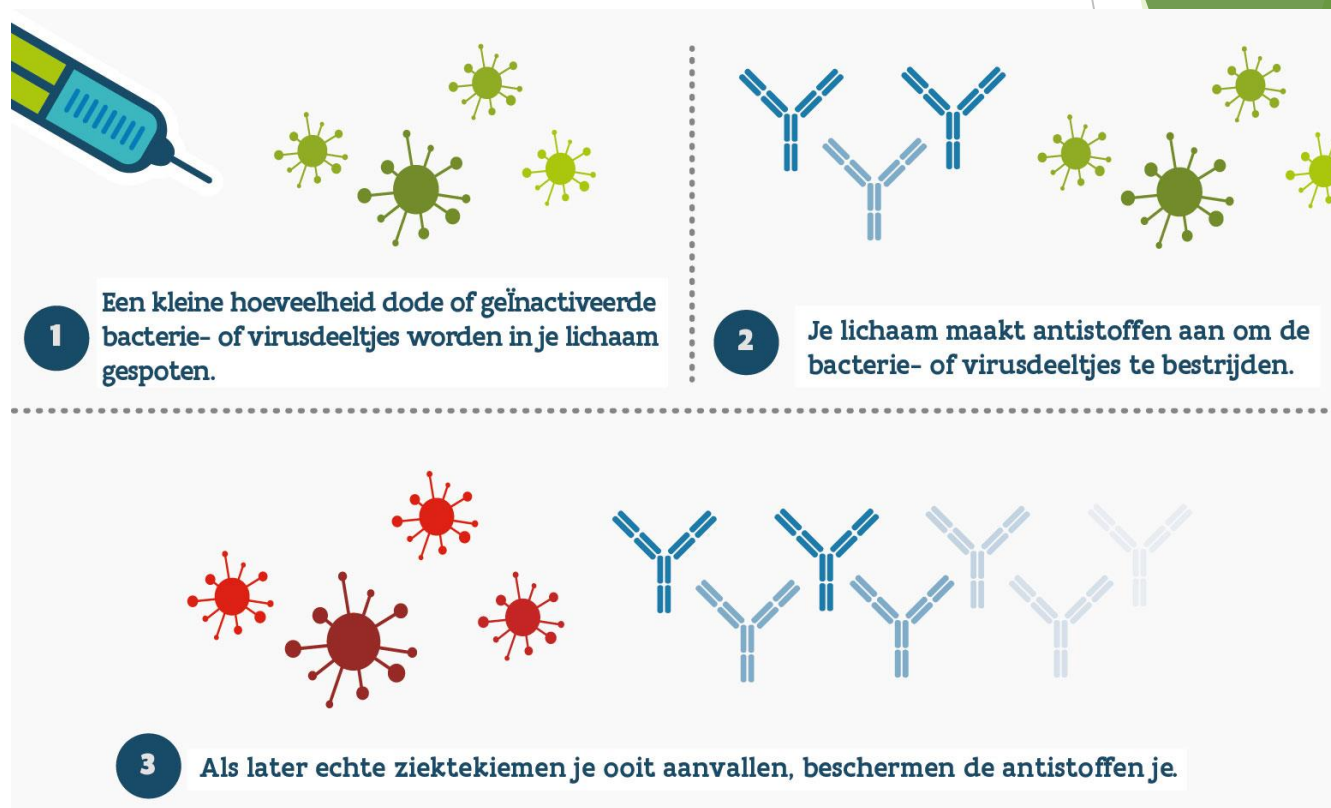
1

Een kleine hoeveelheid dode of geïnactiveerde bacterie- of virusdeeltjes worden in je lichaam gespoten.

2

Je lichaam maakt antistoffen aan om de bacterie- of virusdeeltjes te bestrijden.

3

Als later echte ziektekiemen je ooit aanvallen, beschermen de antistoffen je.